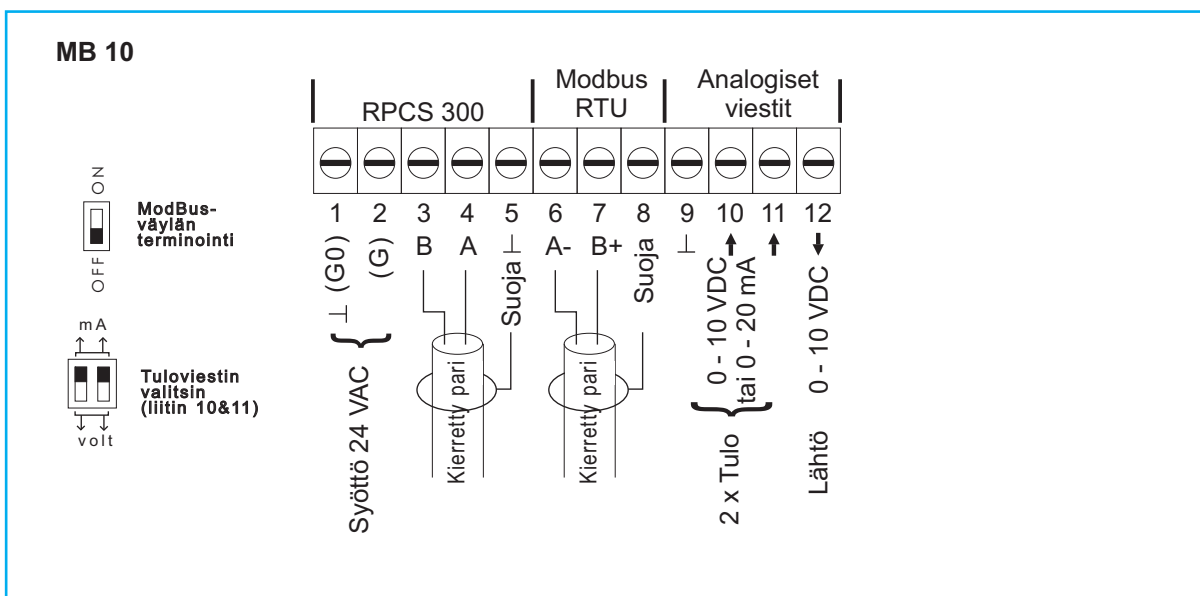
MB 10

RPCS 300

Modbus RTU

Analogiset viestit

ON

OFF

ModBus-väylän terminointi

mA

volt

Tuloviestin valitsin (liitin 10&11)

1 2 3 4 5 6 7 8 9 10 11 12

$\perp$ (G0)

(G)

Syöttö 24 VAC

B

A

Suoja $\perp$

Kierretty pari

A-

B+

Suoja

Kierretty pari

Suoja

$\perp$

0 - 10 VDC

tai 0 - 20 mA

2 x Tulo

0 - 10 VDC

Lähtö